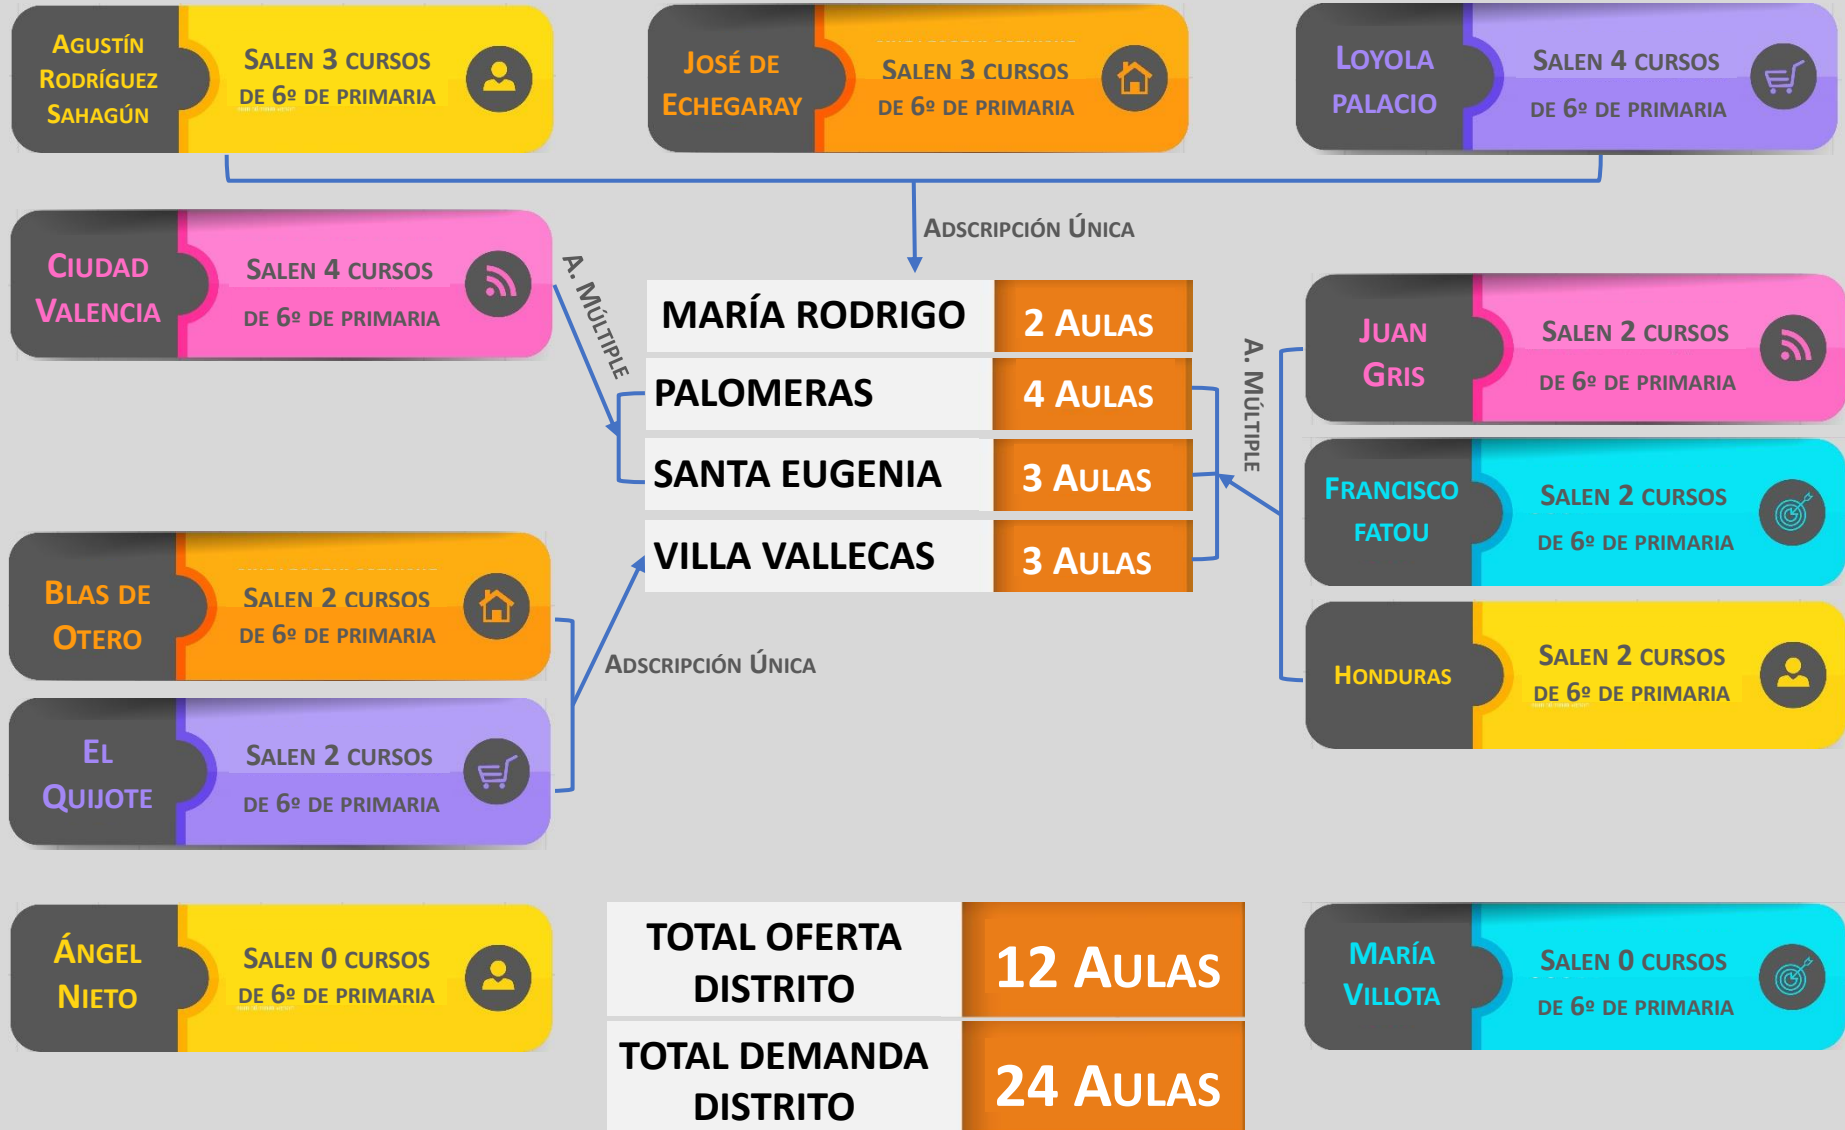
Agustín Rodríguez Sahagún
Salen 3 cursos de 6º de primaria

José de Echegaray
Salen 3 cursos de 6º de primaria

Loyola Palacio
Salen 4 cursos de 6º de primaria

Adscripción Única

Ciudad Valencia
Salen 4 cursos de 6º de primaria

A. Múltiple

| MARÍA RODRIGO | 2 Aulas |
|---|---|
| PALOMERAS | 4 Aulas |
| SANTA EUGENIA | 3 Aulas |
| VILLA VALLECAS | 3 Aulas |

A. Múltiple

Juan Gris
Salen 2 cursos de 6º de primaria

Francisco Fatou
Salen 2 cursos de 6º de primaria

Blas de Otero
Salen 2 cursos de 6º de primaria

Adscripción Única

El Quijote
Salen 2 cursos de 6º de primaria

Honduras
Salen 2 cursos de 6º de primaria

Ángel Nieto
Salen 0 cursos de 6º de primaria

| TOTAL OFERTA DISTRITO | 12 Aulas |
|---|---|
| TOTAL DEMANDA DISTRITO | 24 Aulas |

María Villota
Salen 0 cursos de 6º de primaria